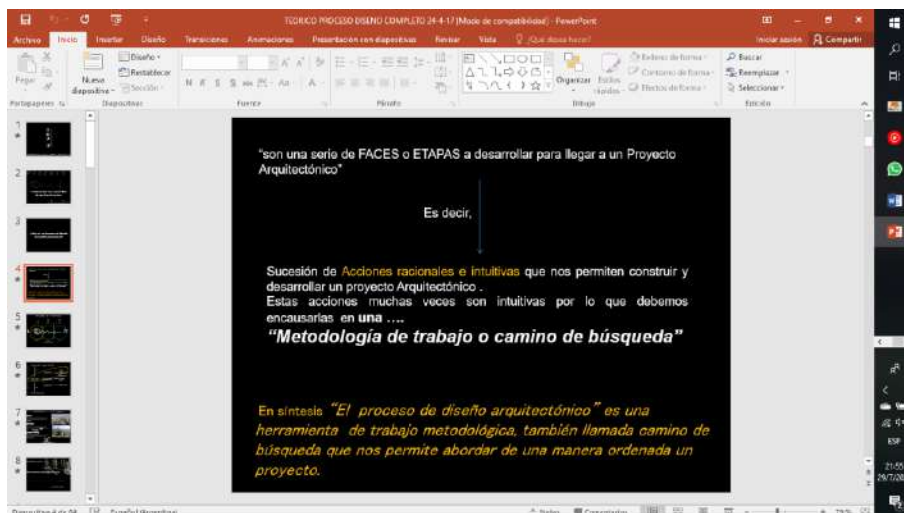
TEORICO PROCESO DISEÑO COMPLETO 24-4-17 [Modo de compatibilidad] - PowerPoint

Archivo Inicio Insertar Diseño Transiciones Animaciones Presentación con diapositivas Revisar Vista ¿Qué desea hacer? Iniciar sesión Compartir

Pegar Nueva diapositiva Diseño Restablecer Sección Portapapeles Diapositivas Fuente Párrafo Organizar Estilos rápidos Relleno de forma Contorno de forma Efectos de forma Dibujo Buscar Reemplazar Seleccionar Edición

1 2 3 4 5 6 7 8

"son una serie de FACES o ETAPAS a desarrollar para llegar a un Proyecto Arquitectónico"

Es decir,

Sucesión de Acciones racionales e intuitivas que nos permiten construir y desarrollar un proyecto Arquitectónico .
Estas acciones muchas veces son intuitivas por lo que debemos encausarlas en una ….

"Metodología de trabajo o camino de búsqueda"

En síntesis "El proceso de diseño arquitectónico" es una herramienta de trabajo metodológica, también llamada camino de búsqueda que nos permite abordar de una manera ordenada un proyecto.

Diapositiva 4 de 24 Español (Argentina) Notas Comentarios 73%

ESP 21:55 29/7/20